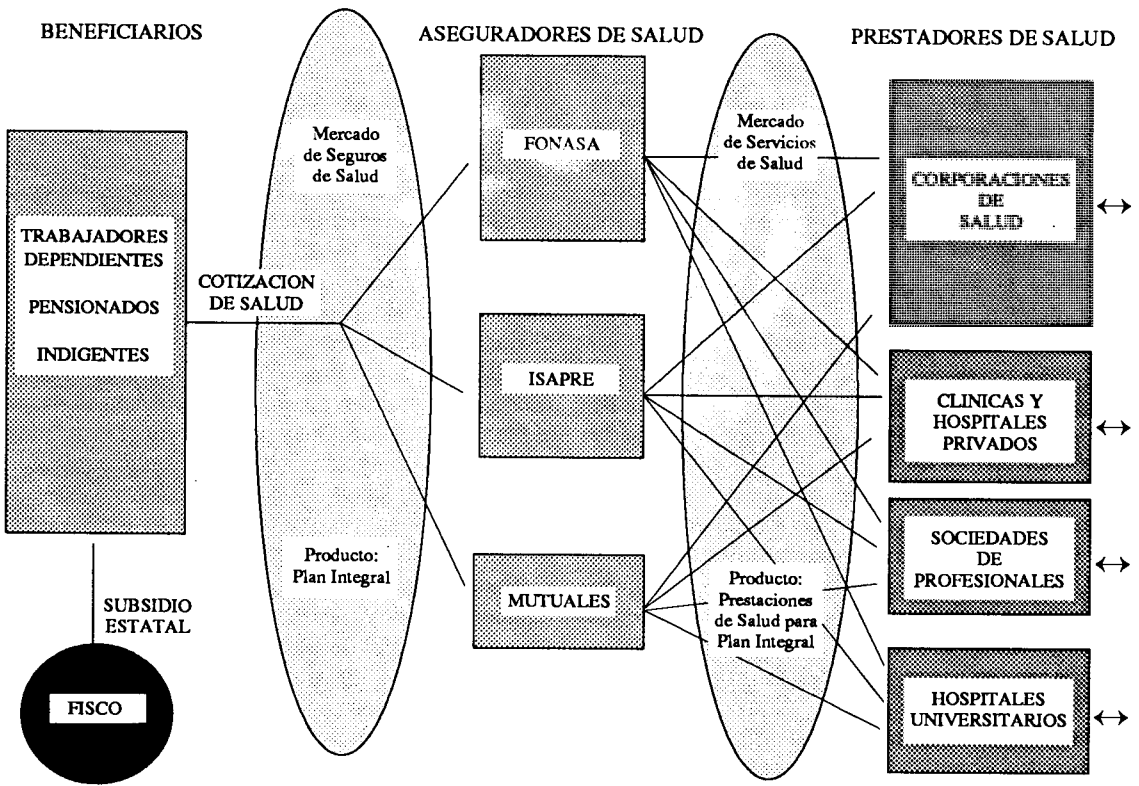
BENEFICIARIOS

ASEGURADORES DE SALUD

PRESTADORES DE SALUD

TRABAJADORES DEPENDIENTES

PENSIONADOS

INDIGENTES

COTIZACION DE SALUD

SUBSIDIO ESTATAL

FISCO

Mercado de Seguros de Salud

Producto: Plan Integral

FONASA

ISAPRE

MUTUALES

Mercado de Servicios de Salud

Producto: Prestaciones de Salud para Plan Integral

CORPORACIONES DE SALUD

CLINICAS Y HOSPITALES PRIVADOS

SOCIEDADES DE PROFESIONALES

HOSPITALES UNIVERSITARIOS